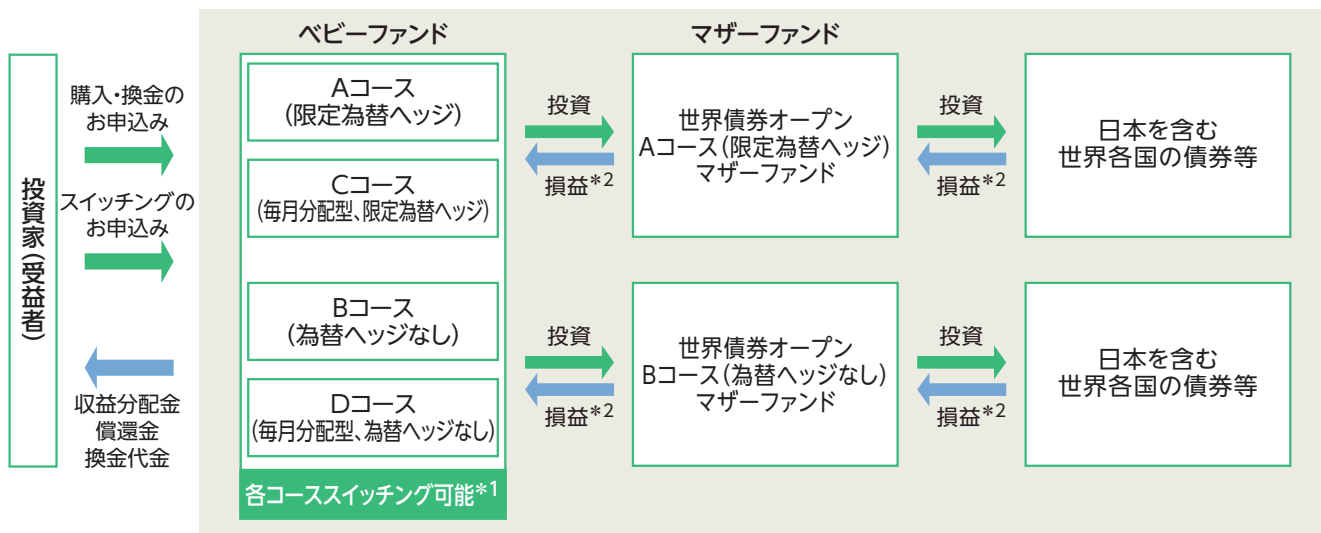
投資家（受益者）

購入・換金のお申込み

スイッチングのお申込み

収益分配金
償還金
換金代金

ベビーファンド

Aコース
（限定為替ヘッジ）

Cコース
（毎月分配型、限定為替ヘッジ）

Bコース
（為替ヘッジなし）

Dコース
（毎月分配型、為替ヘッジなし）

各コーススイッチング可能$^{*1}$

投資
損益$^{*2}$

投資
損益$^{*2}$

マザーファンド

世界債券オープン
Aコース（限定為替ヘッジ）
マザーファンド

世界債券オープン
Bコース（為替ヘッジなし）
マザーファンド

投資
損益$^{*2}$

投資
損益$^{*2}$

日本を含む
世界各国の債券等

日本を含む
世界各国の債券等